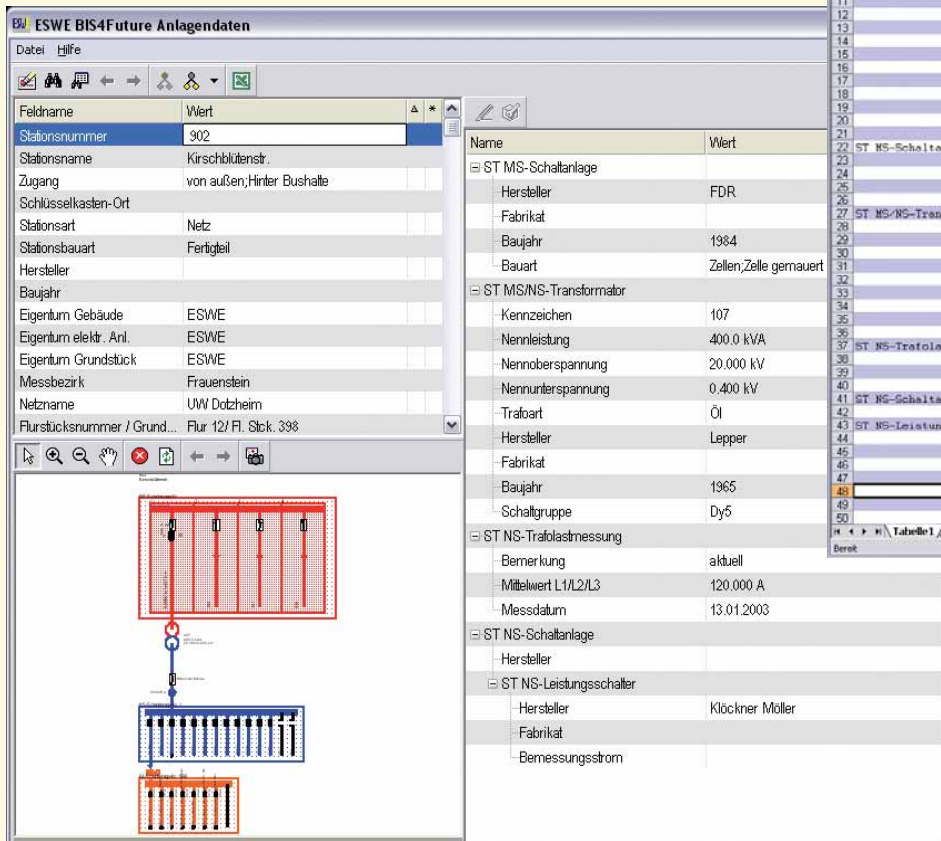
ESWE BIS4Future Anlagendaten

Datei Hilfe

| Feldname | Wert |
|---|---|
| Stationsnummer | 902 |
| Stationsname | Kirschblütenstr. |
| Zugang | von außen;Hinter Bushalte |
| Schlüsselkasten-Ort | |
| Stationsart | Netz |
| Stationsbauart | Fertigteil |
| Hersteller | |
| Baujahr | |
| Eigentum Gebäude | ESWE |
| Eigentum elektr. Anl. | ESWE |
| Eigentum Grundstück | ESWE |
| Messbezirk | Frauenstein |
| Netzname | UW Dotzheim |
| Flurstücksnummer / Grund... | Flur 12/ Fl. Stck. 398 |

| Name | Wert |
|---|---|
| ⊟ ST MS-Schaltanlage | |
| Hersteller | FDR |
| Fabrikat | |
| Baujahr | 1984 |
| Bauart | Zellen;Zelle gemauert |
| ⊟ ST MS/NS-Transformator | |
| Kennzeichen | 107 |
| Nennleistung | 400.0 kVA |
| Nennoberspannung | 20.000 kV |
| Nennunterspannung | 0.400 kV |
| Trafoart | Öl |
| Hersteller | Lepper |
| Fabrikat | |
| Baujahr | 1965 |
| Schaltgruppe | Dy5 |
| ⊟ ST NS-Trafolastmessung | |
| Bemerkung | aktuell |
| Mittelwert L1/L2/L3 | 120.000 A |
| Messdatum | 13.01.2003 |
| ⊟ ST NS-Schaltanlage | |
| Hersteller | |
| ⊟ ST NS-Leistungsschalter | |
| Hersteller | Klöckner Möller |
| Fabrikat | |
| Bemessungsstrom | |

11
12
13
14
15
16
17
18
19
20
21
22 ST MS-Schalta
23
24
25
26
27 ST MS/NS-Tran
28
29
30
31
32
33
34
35
36
37 ST NS-Trafola
38
39
40
41 ST NS-Schalta
42
43 ST NS-Leistun
44
45
46
47
48
49
50
Tabelle1
Bereit